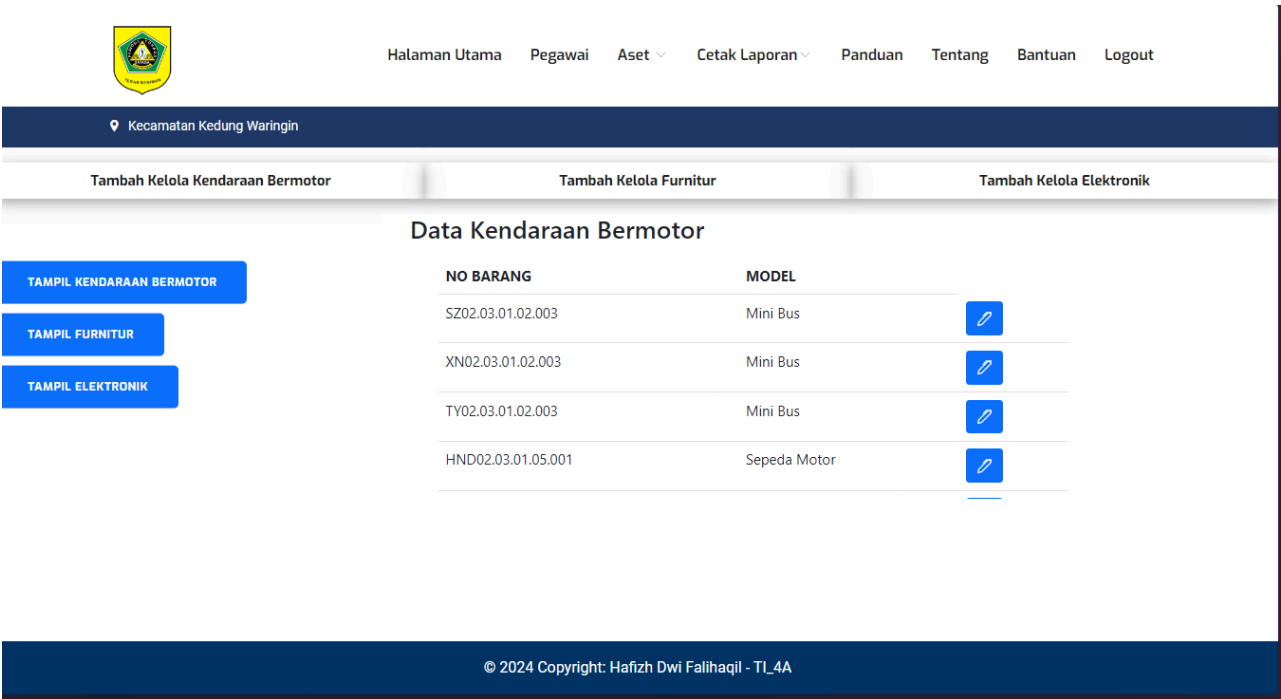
Halaman Utama Pegawai Aset Cetak Laporan Panduan Tentang Bantuan Logout

Kecamatan Kedung Waringin

Tambah Kelola Kendaraan Bermotor Tambah Kelola Furnitur Tambah Kelola Elektronik

Data Kendaraan Bermotor

TAMPIL KENDARAAN BERMOTOR

TAMPIL FURNITUR

TAMPIL ELEKTRONIK

| NO BARANG | MODEL |
|---|---|
| SZ02.03.01.02.003 | Mini Bus |
| XN02.03.01.02.003 | Mini Bus |
| TY02.03.01.02.003 | Mini Bus |
| HND02.03.01.05.001 | Sepeda Motor |

© 2024 Copyright: Hafizh Dwi Falihaqil - TI_4A